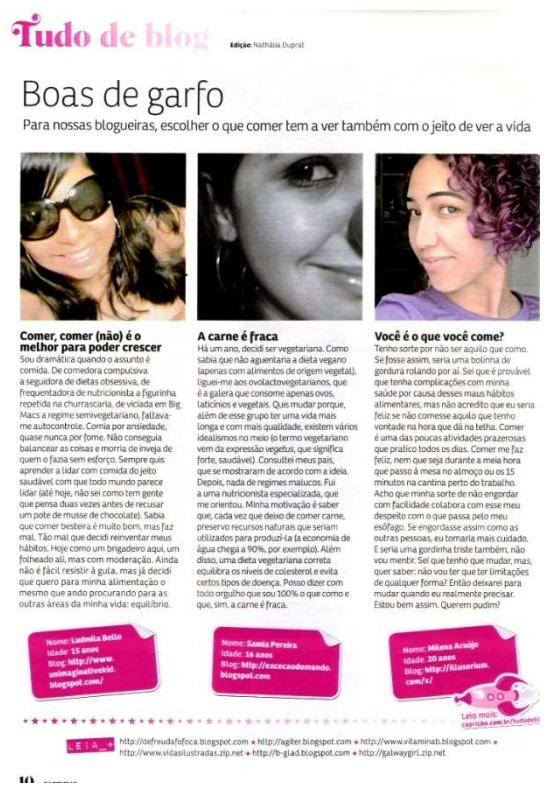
Tudo de blog

Edição: Nathália Duprat

Boas de garfo

Para nossas blogueiras, escolher o que comer tem a ver também com o jeito de ver a vida

Comer, comer (não) é o melhor para poder crescer

Sou dramática quando o assunto é comida. De comedora compulsiva a seguidora de dietas obsessiva, de frequentadora de nutricionista a figurinha repetida na churrascaria, de viciada em Big Macs a regime semivegetariano, faltava-me autocontrole. Comia por ansiedade, quase nunca por fome. Não conseguia balancear as coisas e morria de inveja de quem o fazia sem esforço. Sempre quis aprender a lidar com comida do jeito saudável com que todo mundo parece lidar (até hoje, não sei como tem gente que pensa duas vezes antes de recusar um pote de musse de chocolate). Sabia que comer besteira é muito bom, mas faz mal. Tão mal que decidi reinventar meus hábitos. Hoje como um brigadeiro aqui, um folheado ali, mas com moderação. Ainda não é fácil resistir à gula, mas já decidi que quero para minha alimentação o mesmo que ando procurando para as outras áreas da minha vida: equilíbrio.

Nome: Ludmila Bello
Idade: 15 anos
Blog: http://unimaginativekid.blogspot.com/

A carne é fraca

Há um ano, decidi ser vegetariana. Como sabia que não aguentaria a dieta vegana (apenas com alimentos de origem vegetal), liguei-me aos ovolactovegetarianos, que é a galera que consome apenas ovos, laticínios e vegetais. Quis mudar porque, além de esse grupo ter uma vida mais longa e com mais qualidade, existem vários idealismos no meio (o termo vegetariano vem da expressão vegetus, que significa forte, saudável). Consultei meus pais, que se mostraram de acordo com a ideia. Depois, nada de regimes malucos. Fui a uma nutricionista especializada, que me orientou. Minha motivação é saber que, cada vez que deixo de comer carne, preservo recursos naturais que seriam utilizados para produzi-la (a economia de água chega a 90%, por exemplo). Além disso, uma dieta vegetariana correta equilibra os níveis de colesterol e evita certos tipos de doença. Posso dizer com todo orgulho que sou 100% o que como e que, sim, a carne é fraca.

Nome: Samia Pereira
Idade: 16 anos
Blog: http://excecaodomundo.blogspot.com

Você é o que você come?

Tenho sorte por não ser aquilo que como. Se fosse assim, seria uma bolinha de gordura rolando por aí. Sei que é provável que tenha complicações com minha saúde por causa desses maus hábitos alimentares, mas não acredito que eu seria feliz se não comesse aquilo que tenho vontade na hora que dá na telha. Comer é uma das poucas atividades prazerosas que pratico todos os dias. Comer me faz feliz, nem que seja durante a meia hora que passo à mesa no almoço ou os 15 minutos na cantina perto do trabalho. Acho que minha sorte de não engordar com facilidade colabora com esse meu despeito com o que passa pelo meu esôfago. Se engordasse assim como as outras pessoas, eu tomaria mais cuidado. E seria uma gordinha triste também, não vou mentir. Sei que tenho que mudar, mas, quer saber: não vou ter que ter limitações de qualquer forma? Então deixarei para mudar quando eu realmente precisar. Estou bem assim. Querem pudim?

Nome: Milena Araújo
Idade: 20 anos
Blog: http://illusorium.com/x/

Leia mais: capricho.com.br/tudodeblog

LEIA +
http://defreudafofoca.blogspot.com • http://agiter.blogspot.com • http://www.vitaminab.blogspot.com • http://www.vidasilustradas.zip.net • http://b-glad.blogspot.com • http://galwaygirl.zip.net

10 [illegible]